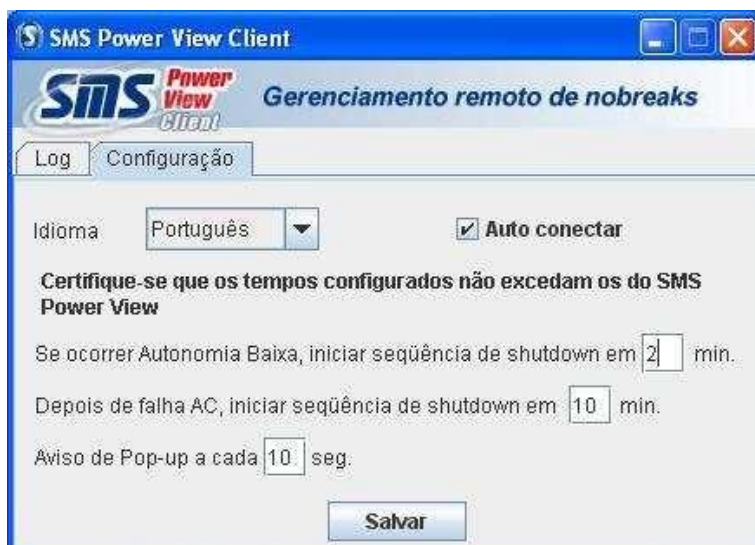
SMS Power View Client

SMS Power View Client

Gerenciamento remoto de nobreaks

Log | Configuração

Idioma Português

Auto conectar

Certifique-se que os tempos configurados não excedam os do SMS Power View

Se ocorrer Autonomia Baixa, iniciar seqüência de shutdown em 2 min.

Depois de falha AC, iniciar seqüência de shutdown em 10 min.

Aviso de Pop-up a cada 10 seg.

Salvar